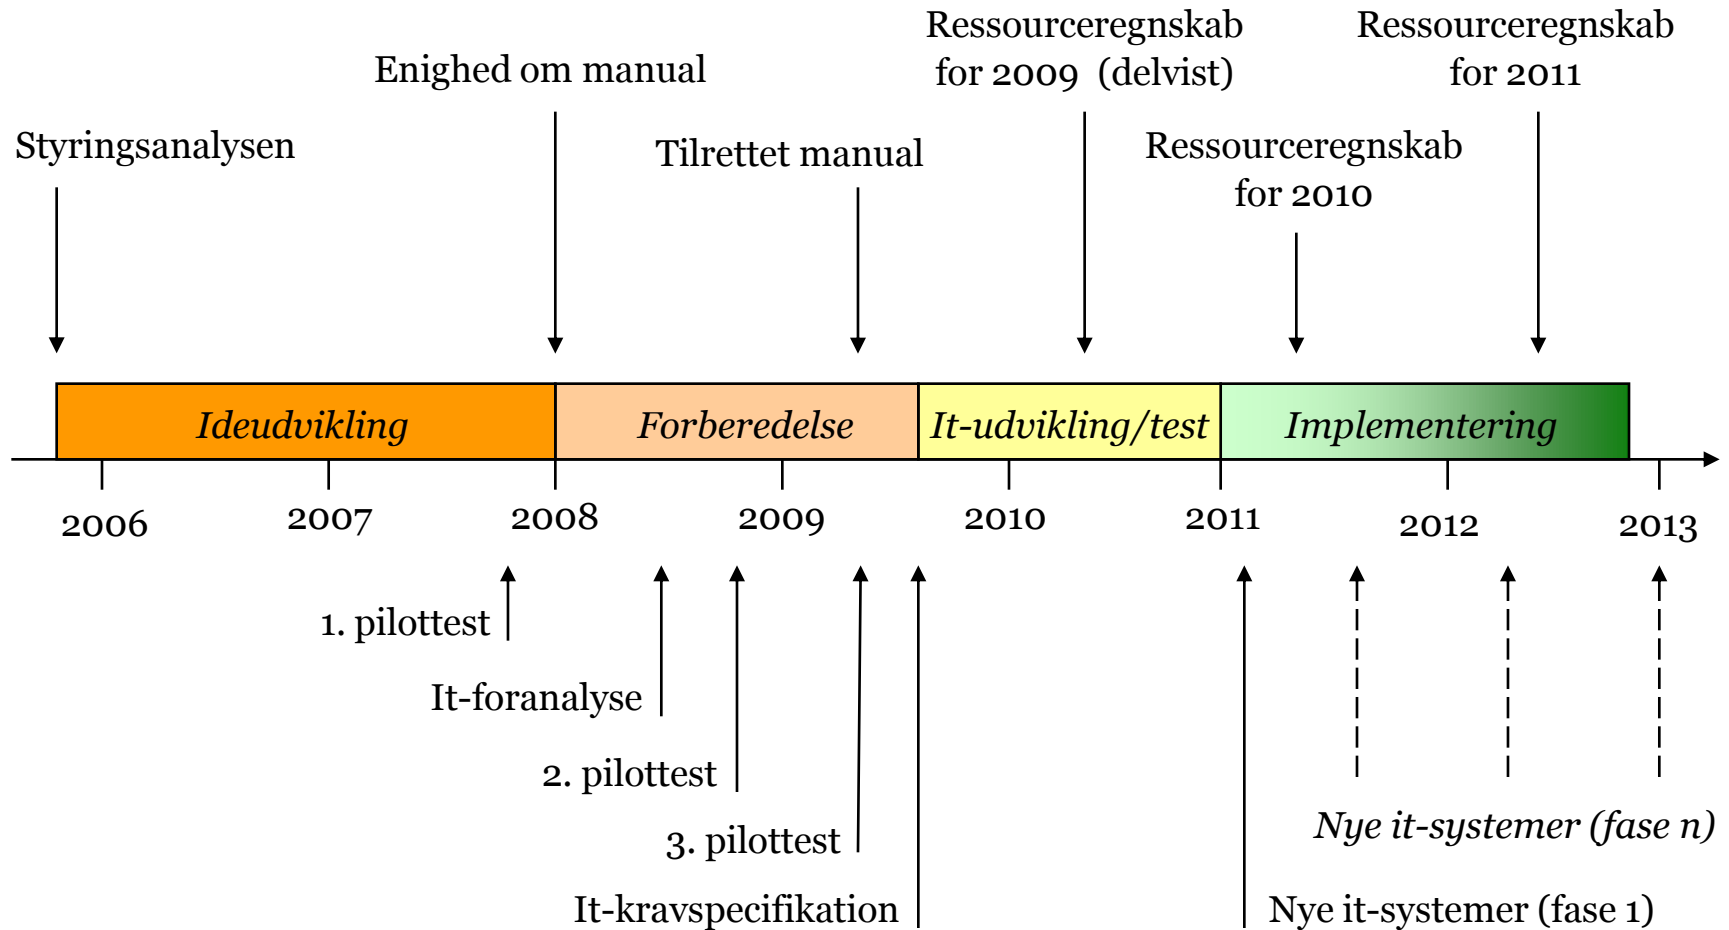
Ressourceregnskab for 2009 (delvist)

Ressourceregnskab for 2011

Enighed om manual

Styringsanalysen

Tilrettet manual

Ressourceregnskab for 2010

Ideudvikling

Forberedelse

It-udvikling/test

Implementering

2006

2007

2008

2009

2010

2011

2012

2013

1. pilottest

It-foranalyse

2. pilottest

3. pilottest

It-kravspecifikation

Nye it-systemer (fase n)

Nye it-systemer (fase 1)